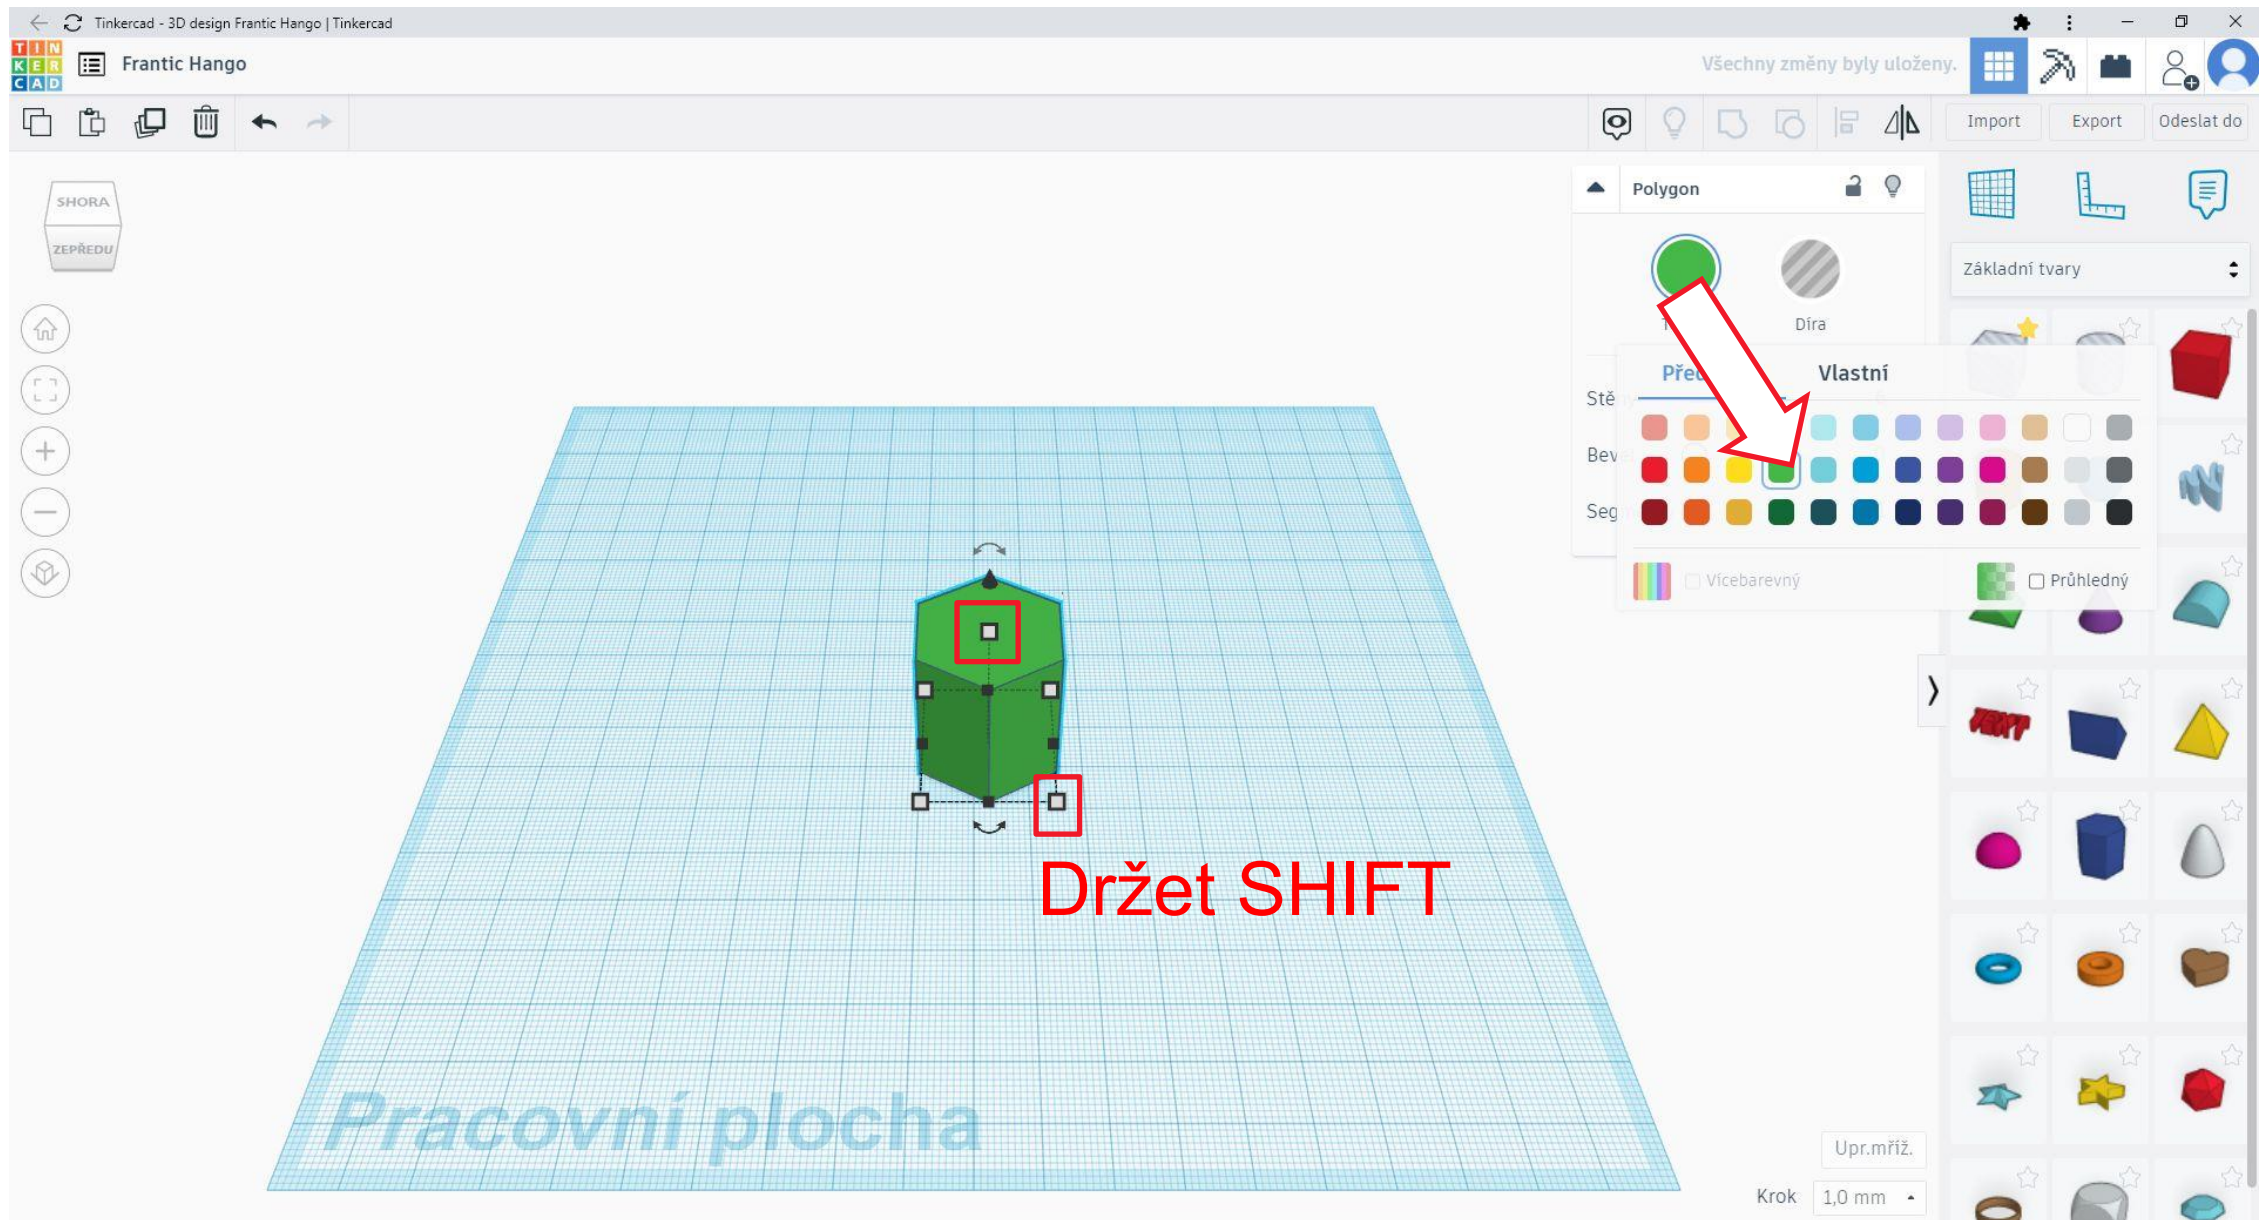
Tinkercad - 3D design Frantic Hango | Tinkercad

TIN KER CAD

Frantic Hango

Všechny změny byly uloženy.

Import Export Odeslat do

SHORA
ZEPŘEDU

Polygon

Díra

Stě
Bev
Seg

Pře
Vlastní

Vícebarevný
Průhledný

Základní tvary

Držet SHIFT

Pracovní plocha

Upr.mřiž.

Krok 1,0 mm